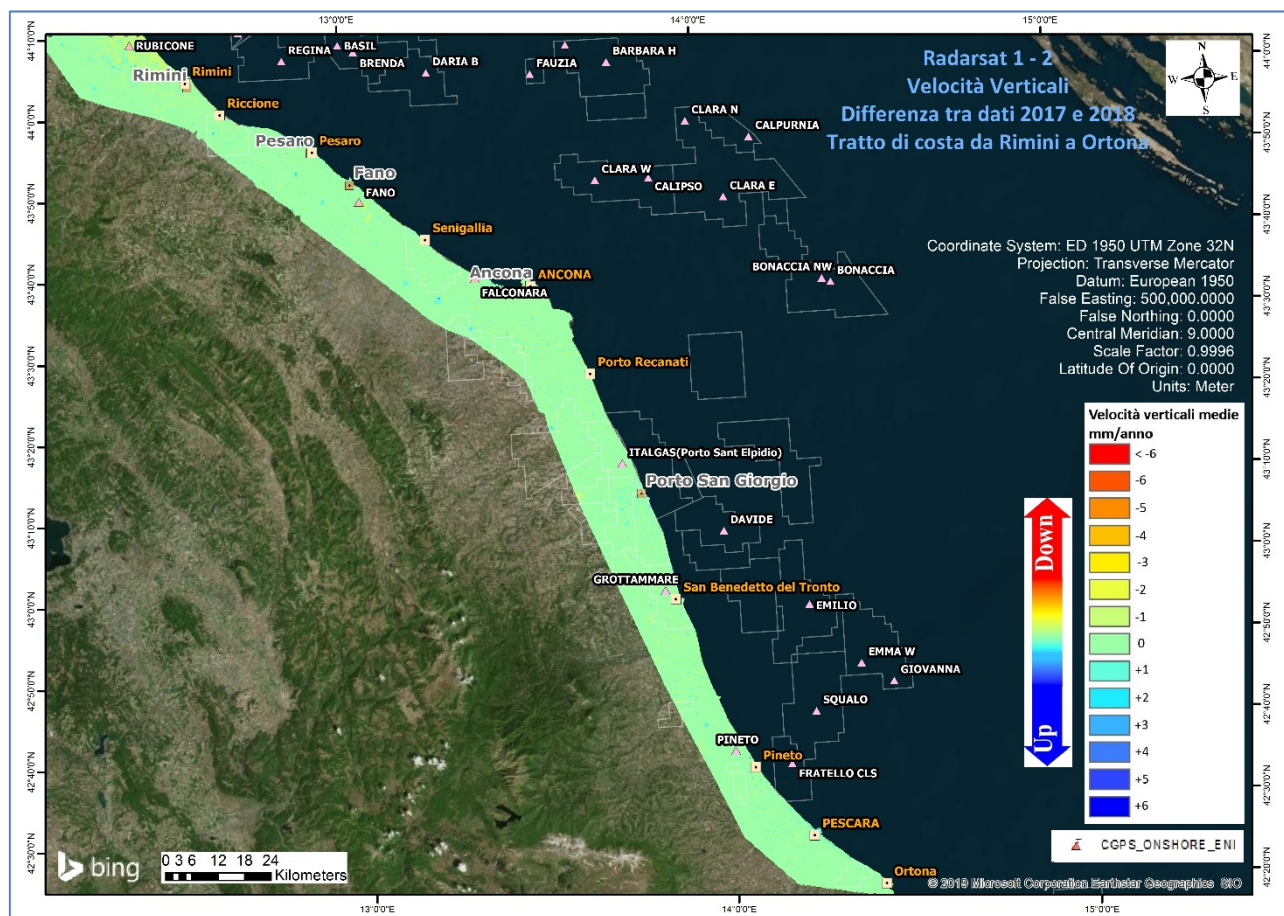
13°0'0"E 14°0'0"E 15°0'0"E

Radarsat 1 - 2
Velocità Verticali
Differenza tra dati 2017 e 2018
Tratto di costa da Rimini a Ortona

N
W E
S

44°10'0"N
44°0'0"N
43°50'0"N
43°40'0"N
43°30'0"N
43°20'0"N
43°10'0"N
43°0'0"N
42°50'0"N
42°40'0"N
42°30'0"N

RUBICONE
REGINA
BASIL
BRENDA
DARIA B
FAUZIA
BARBARA H
Rimini Rimini
Riccione
Pesaro Pesaro
Fano
FANO
CLARA N
CALPURNIA
CLARA W
CALIPSO
CLARA E
Senigallia
Ancona ANCONA
FALCONARA
BONACCIA NW
BONACCIA
Porto Recanati
ITALGAS(Porto Sant Elpidio)
Porto San Giorgio
DAVIDE
GROTTAMMARE
San Benedetto del Tronto
EMILIO
EMMA W
GIOVANNA
SQUALO
PINETO
Pineto
FRATELLO CLS
PESCARA
Ortona

Coordinate System: ED 1950 UTM Zone 32N
Projection: Transverse Mercator
Datum: European 1950
False Easting: 500,000.0000
False Northing: 0.0000
Central Meridian: 9.0000
Scale Factor: 0.9996
Latitude Of Origin: 0.0000
Units: Meter

Velocità verticali medie
mm/anno
< -6
-6
-5
-4
-3
-2
-1
0
+1
+2
+3
+4
+5
+6

Down
Up

CGPS_ONSHORE_ENI

bing
0 3 6 12 18 24
Kilometers

© 2019 Microsoft Corporation Earthstar Geographics SIO